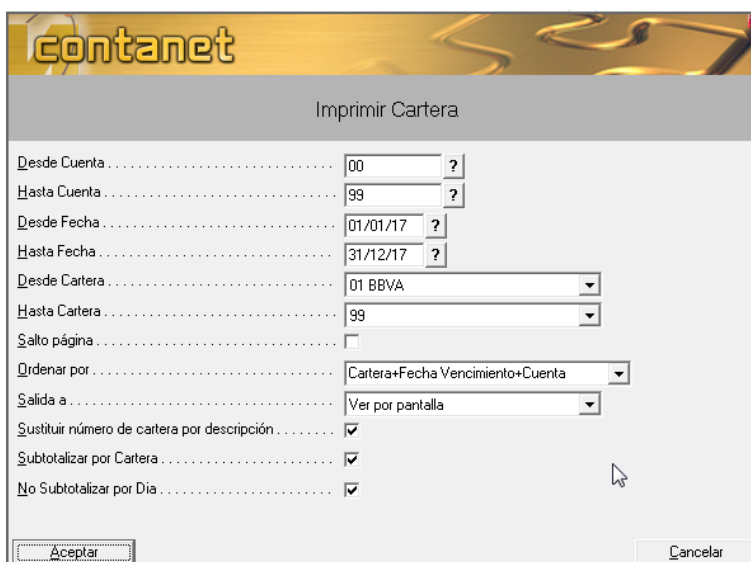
contanet

Imprimir Cartera

Desde Cuenta . . . . . . . . . . . . . . . . . . . . . . . . . . . . . . 00 ?

Hasta Cuenta . . . . . . . . . . . . . . . . . . . . . . . . . . . . . . 99 ?

Desde Fecha . . . . . . . . . . . . . . . . . . . . . . . . . . . . . . 01/01/17 ?

Hasta Fecha . . . . . . . . . . . . . . . . . . . . . . . . . . . . . . 31/12/17 ?

Desde Cartera . . . . . . . . . . . . . . . . . . . . . . . . . . . . . . 01 BBVA

Hasta Cartera . . . . . . . . . . . . . . . . . . . . . . . . . . . . . . 99

Salto página . . . . . . . . . . . . . . . . . . . . . . . . . . . . . .

Ordenar por . . . . . . . . . . . . . . . . . . . . . . . . . . . . . . Cartera+Fecha Vencimiento+Cuenta

Salida a . . . . . . . . . . . . . . . . . . . . . . . . . . . . . . Ver por pantalla

Sustituir número de cartera por descripción . . . . . . . .

Subtotalizar por Cartera . . . . . . . . . . . . . . . . . . . . . . . .

No Subtotalizar por Dia . . . . . . . . . . . . . . . . . . . . . . . .

Aceptar

Cancelar